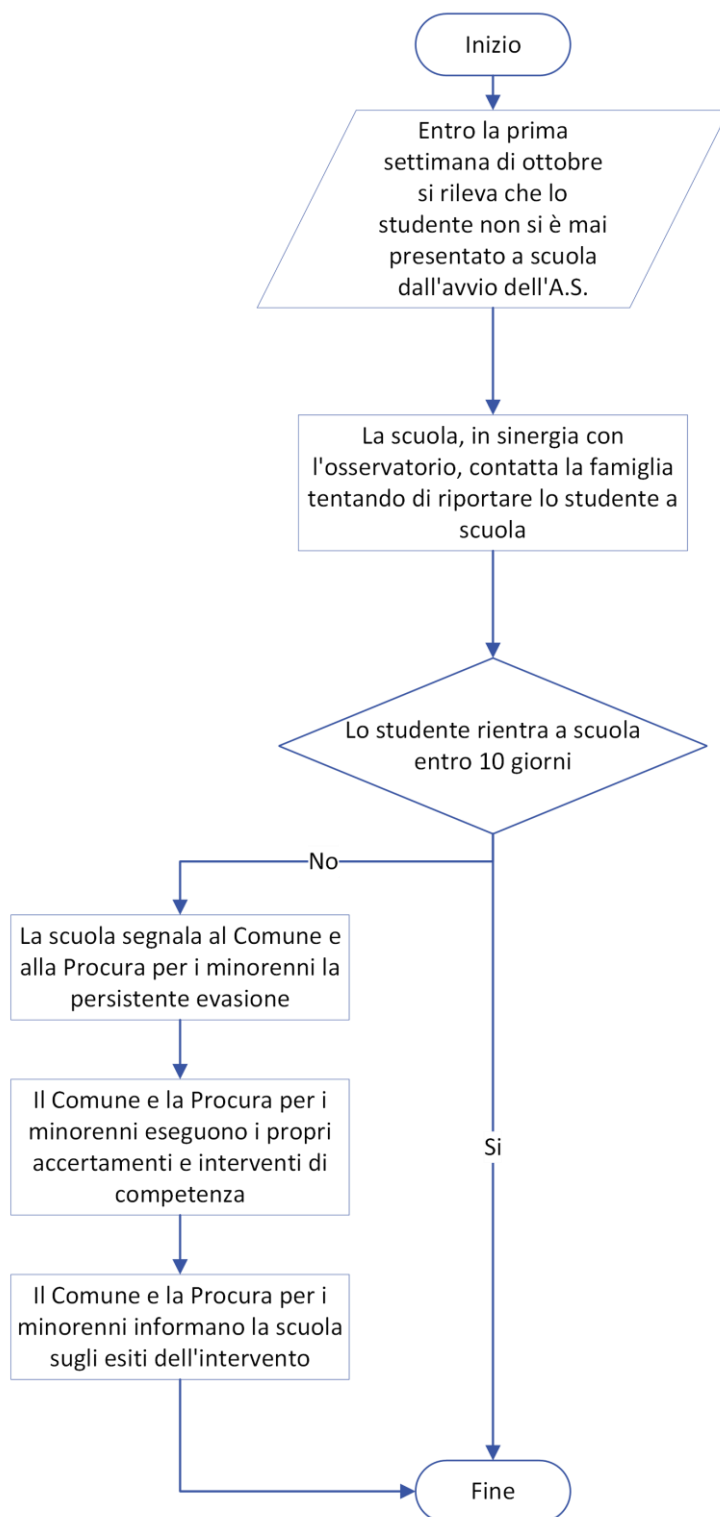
Inizio

Entro la prima settimana di ottobre si rileva che lo studente non si è mai presentato a scuola dall'avvio dell'A.S.

La scuola, in sinergia con l'osservatorio, contatta la famiglia tentando di riportare lo studente a scuola

Lo studente rientra a scuola entro 10 giorni

No

La scuola segnala al Comune e alla Procura per i minorenni la persistente evasione

Il Comune e la Procura per i minorenni eseguono i propri accertamenti e interventi di competenza

Il Comune e la Procura per i minorenni informano la scuola sugli esiti dell'intervento

Si

Fine